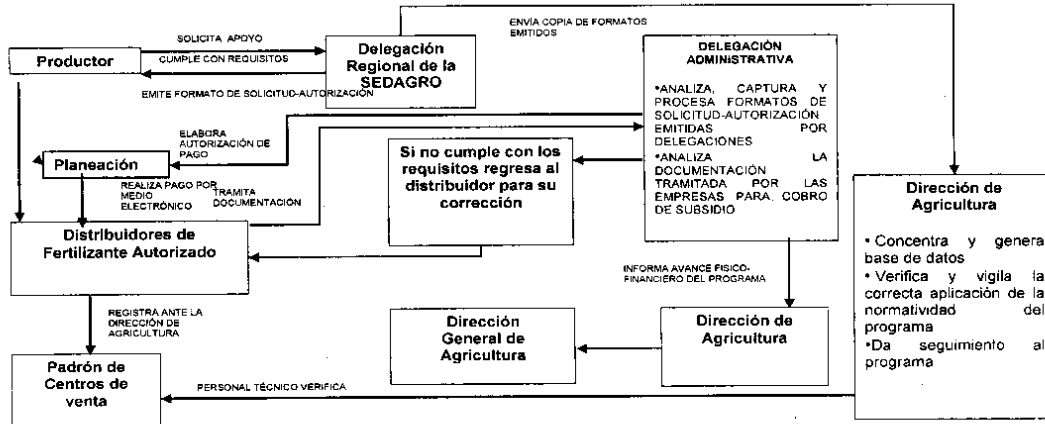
Productor

SOLICITA APOYO

CUMPLE CON REQUISITOS

Delegación Regional de la SEDAGRO

ENVÍA COPIA DE FORMATOS EMITIDOS

EMITE FORMATO DE SOLICITUD-AUTORIZACIÓN

DELEGACIÓN ADMINISTRATIVA

•ANALIZA, CAPTURA Y PROCESA FORMATOS DE SOLICITUD-AUTORIZACIÓN EMITIDAS POR DELEGACIONES
•ANALIZA LA DOCUMENTACIÓN TRAMITADA POR LAS EMPRESAS PARA COBRO DE SUBSIDIO

ELABORA AUTORIZACIÓN DE PAGO

Planeación

Si no cumple con los requisitos regresa al distribuidor para su corrección

REALIZA PAGO POR MEDIO ELECTRÓNICO

TRAMITA DOCUMENTACIÓN

Distribuidores de Fertilizante Autorizado

Dirección de Agricultura

• Concentra y genera base de datos
• Verifica y vigila la correcta aplicación de la normatividad del programa
•Da seguimiento al programa

INFORMA AVANCE FISICO-FINANCIERO DEL PROGRAMA

REGISTRA ANTE LA DIRECCIÓN DE AGRICULTURA

Dirección General de Agricultura

Dirección de Agricultura

Padrón de Centros de venta

PERSONAL TÉCNICO VERIFICA